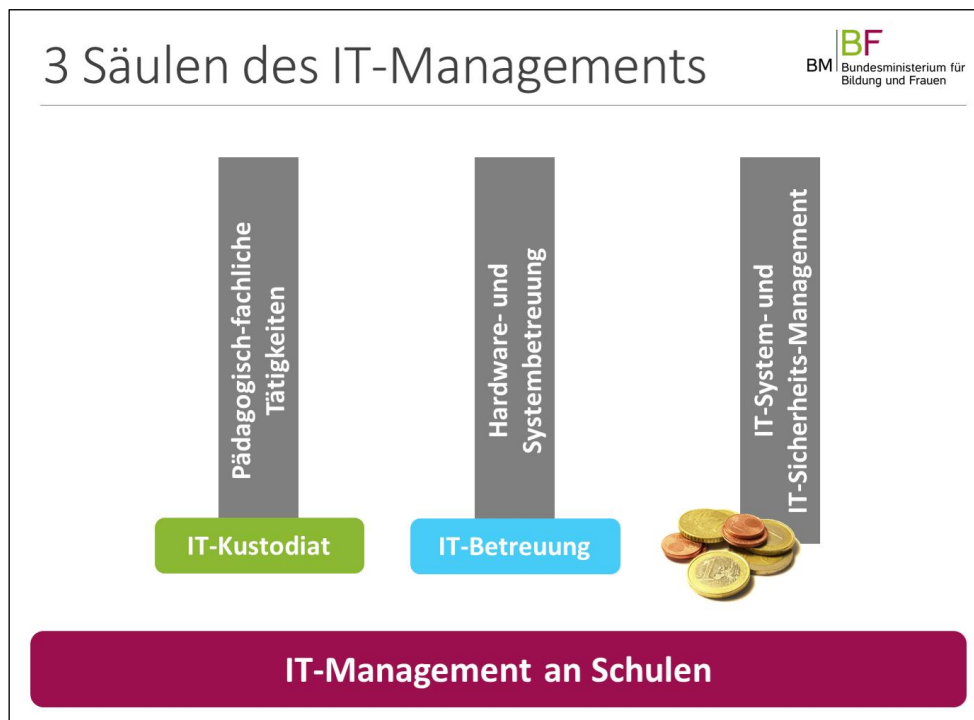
3 Säulen des IT-Managements

BM BF Bundesministerium für Bildung und Frauen

Pädagogisch-fachliche Tätigkeiten

Hardware- und Systembetreuung

IT-System- und IT-Sicherheits-Management

IT-Kustodiat

IT-Betreuung

IT-Management an Schulen